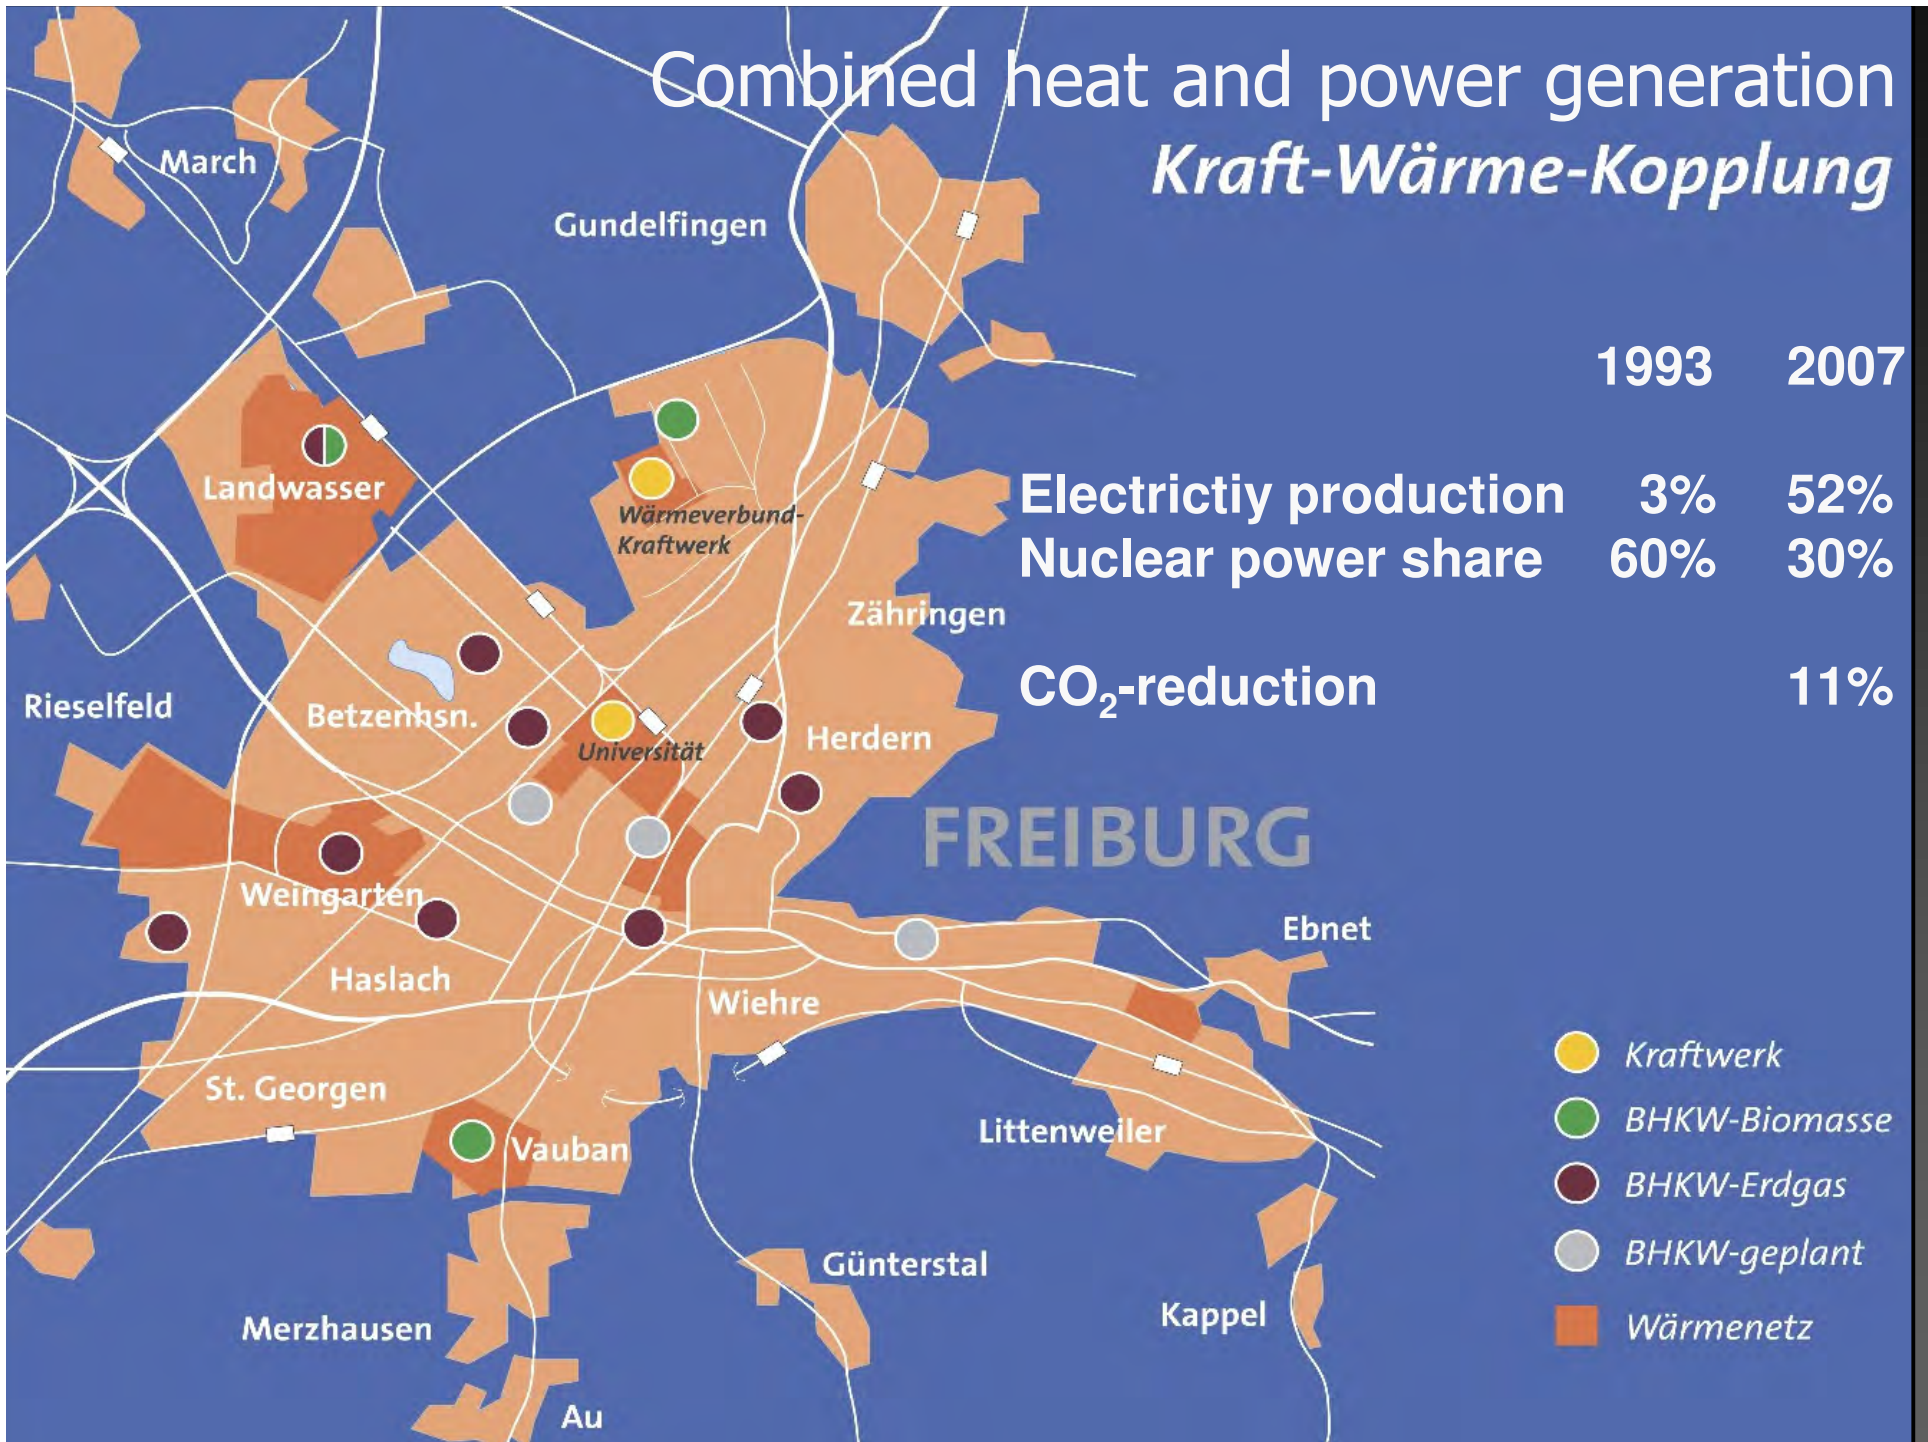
Combined heat and power generation
Kraft-Wärme-Kopplung

| | 1993 | 2007 |
|---|---|---|
| Electrictiy production | 3% | 52% |
| Nuclear power share | 60% | 30% |
| $CO_2$-reduction | | 11% |

March
Gundelfingen
Landwasser
Wärmeverbund-Kraftwerk
Zähringen
Rieselfeld
Betzenhsn.
Universität
Herdern
FREIBURG
Weingarten
Haslach
Ebnet
Wiehre
St. Georgen
Vauban
Littenweiler
Günterstal
Kappel
Merzhausen
Au

Kraftwerk
BHKW-Biomasse
BHKW-Erdgas
BHKW-geplant
Wärmenetz